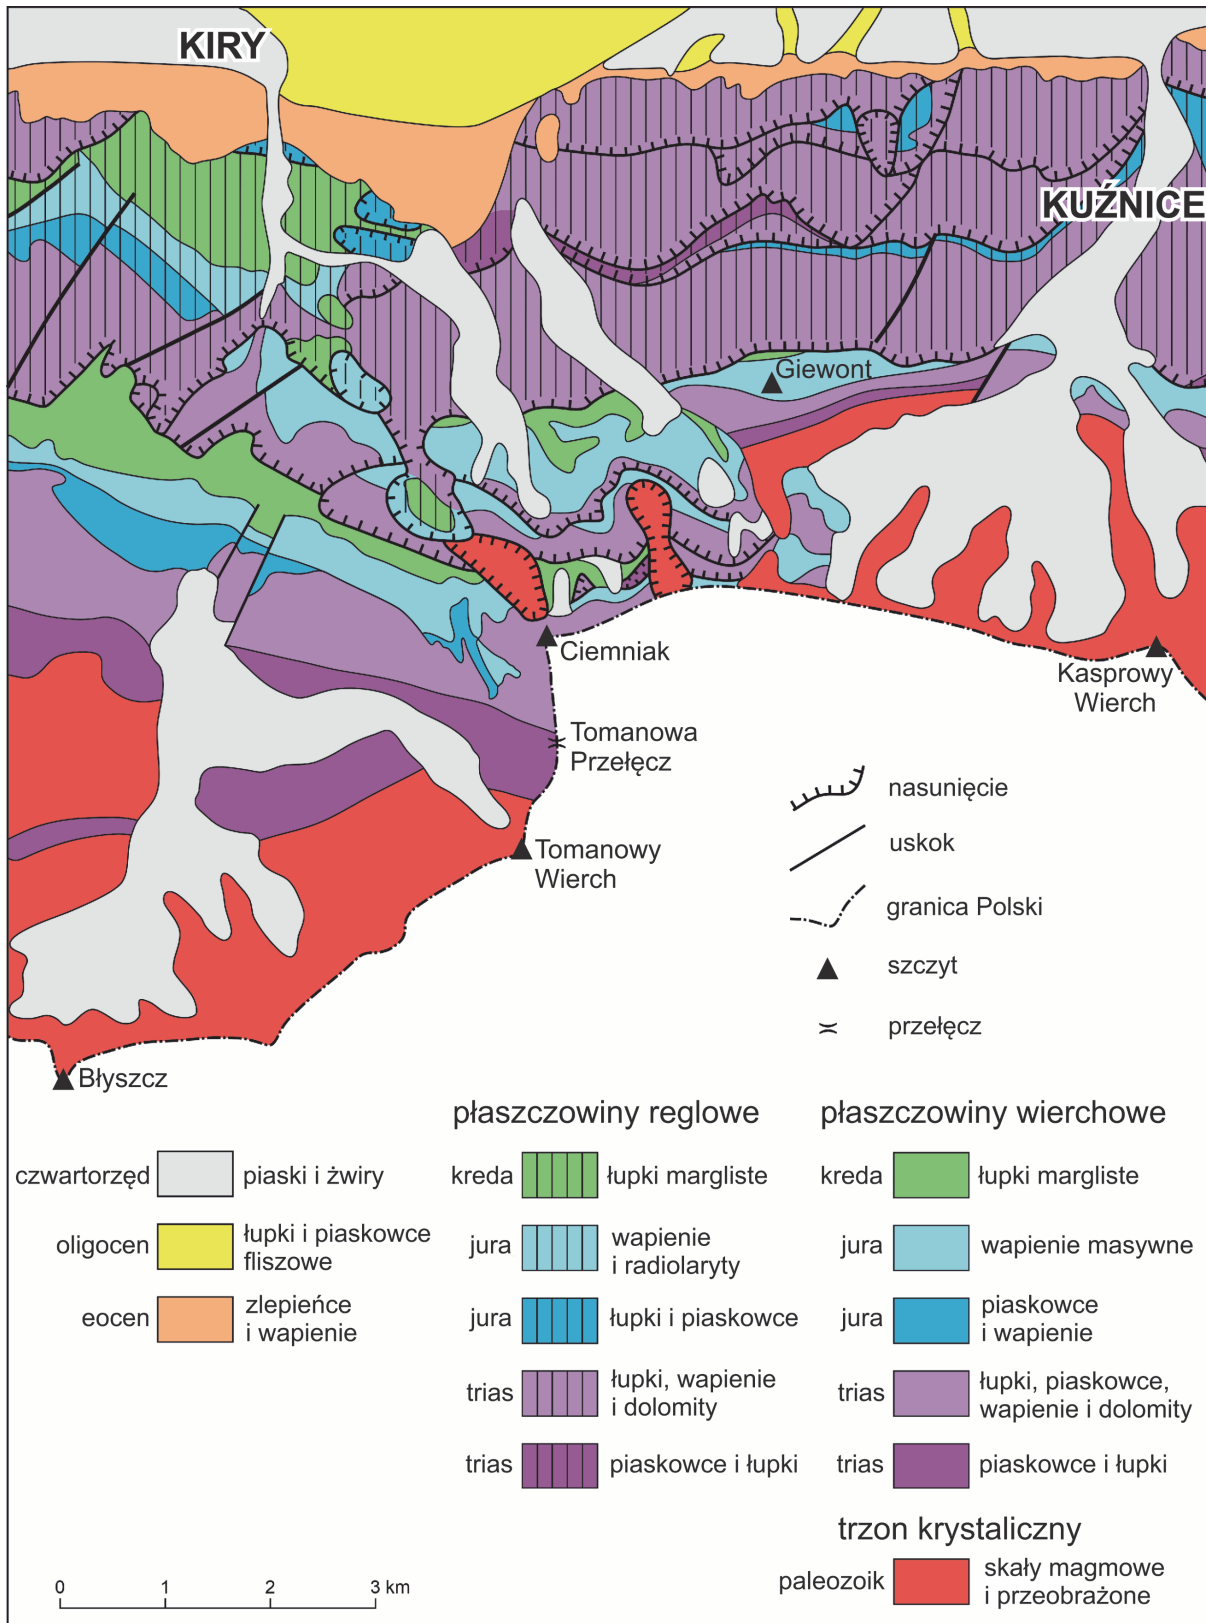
KIRY

KUŹNICE

Giewont

Ciemniak

Kasprowy Wierch

Tomanowa Przełęcz

Tomanowy Wierch

Błyszcz

nasunięcie

uskok

granica Polski

szczyt

przełęcz

płaszczowiny reglowe

płaszczowiny wierchowe

czwartorzęd piaski i żwiry

oligocen łupki i piaskowce fliszowe

eocen zlepieńce i wapienie

kreda łupki margliste

jura wapienie i radiolaryty

jura łupki i piaskowce

trias łupki, wapienie i dolomity

trias piaskowce i łupki

kreda łupki margliste

jura wapienie masywne

jura piaskowce i wapienie

trias łupki, piaskowce, wapienie i dolomity

trias piaskowce i łupki

trzon krystaliczny

paleozoik skały magmowe i przeobrażone

0 1 2 3 km